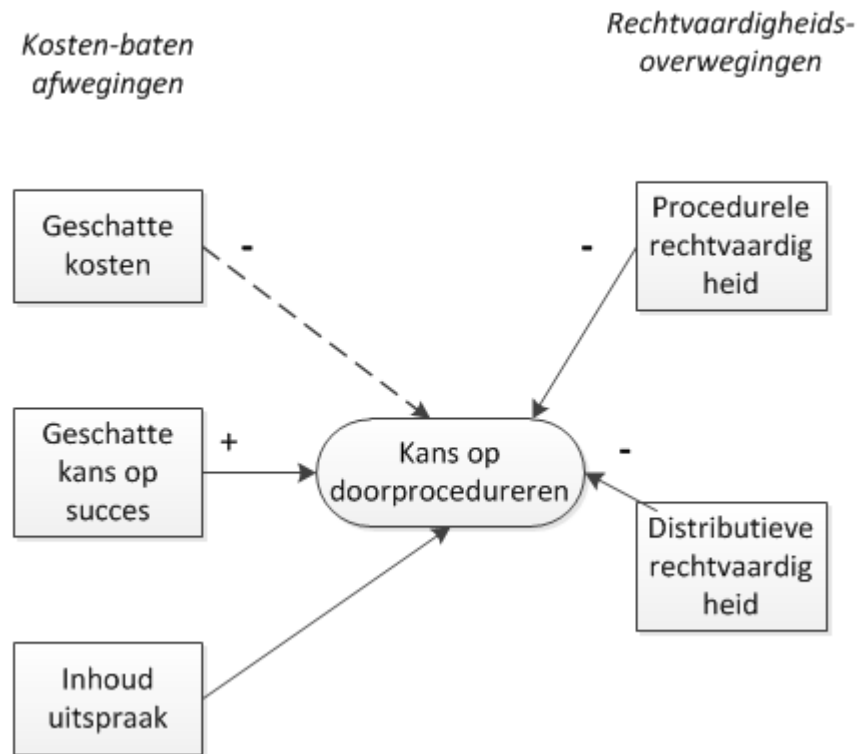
Kosten-baten afwegingen

Rechtvaardigheids-overwegingen

Geschatte kosten

-

-

Procedurele rechtvaardig heid

Geschatte kans op succes

+

Kans op doorprocedureren

-

Distributieve rechtvaardig heid

Inhoud uitspraak